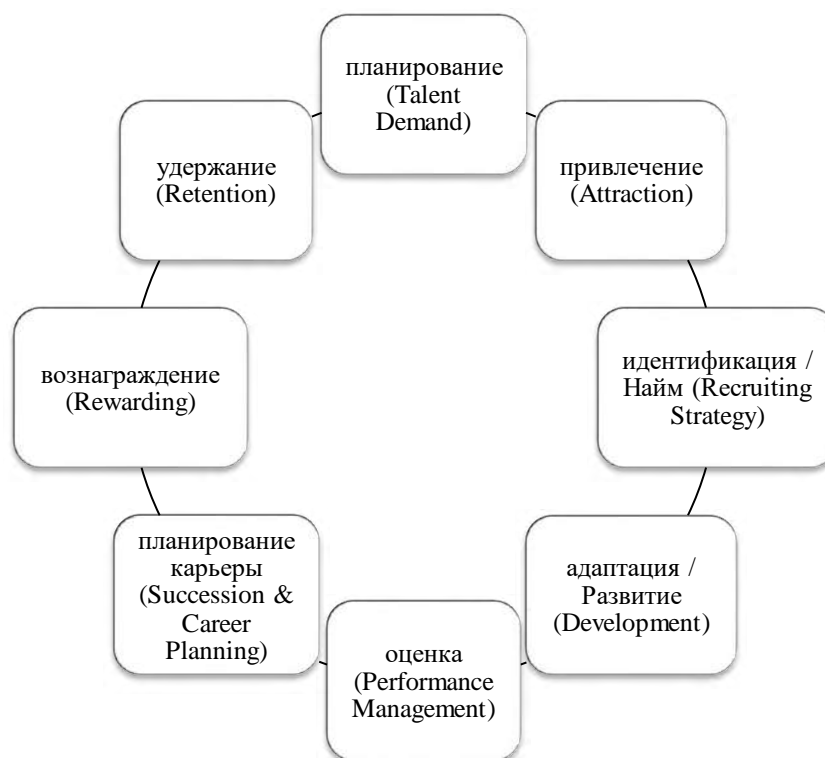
планирование (Talent Demand)

привлечение (Attraction)

идентификация / Найм (Recruiting Strategy)

адаптация / Развитие (Development)

оценка (Performance Management)

планирование карьеры (Succession & Career Planning)

вознаграждение (Rewarding)

удержание (Retention)